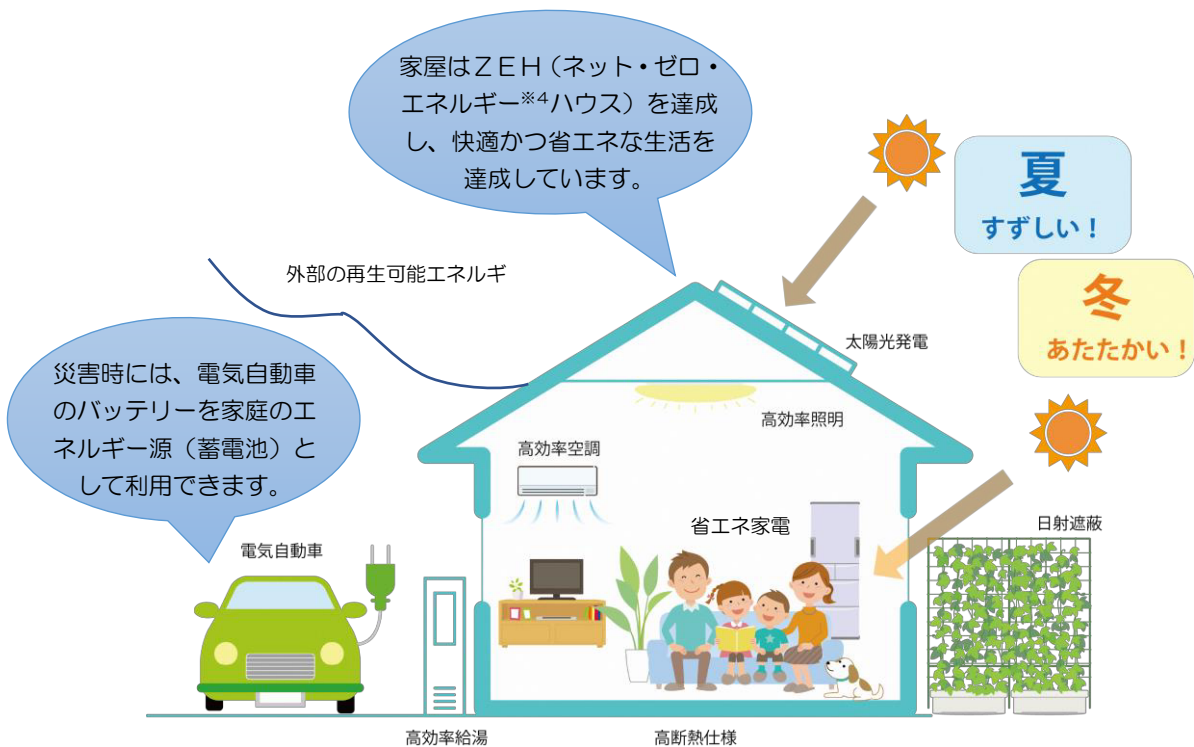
家屋はＺＥＨ（ネット・ゼロ・エネルギー※4ハウス）を達成し、快適かつ省エネな生活を達成しています。

夏
すずしい！

冬
あたたかい！

外部の再生可能エネルギ

太陽光発電

災害時には、電気自動車のバッテリーを家庭のエネルギー源（蓄電池）として利用できます。

高効率照明

高効率空調

省エネ家電

日射遮蔽

電気自動車

高効率給湯

高断熱仕様